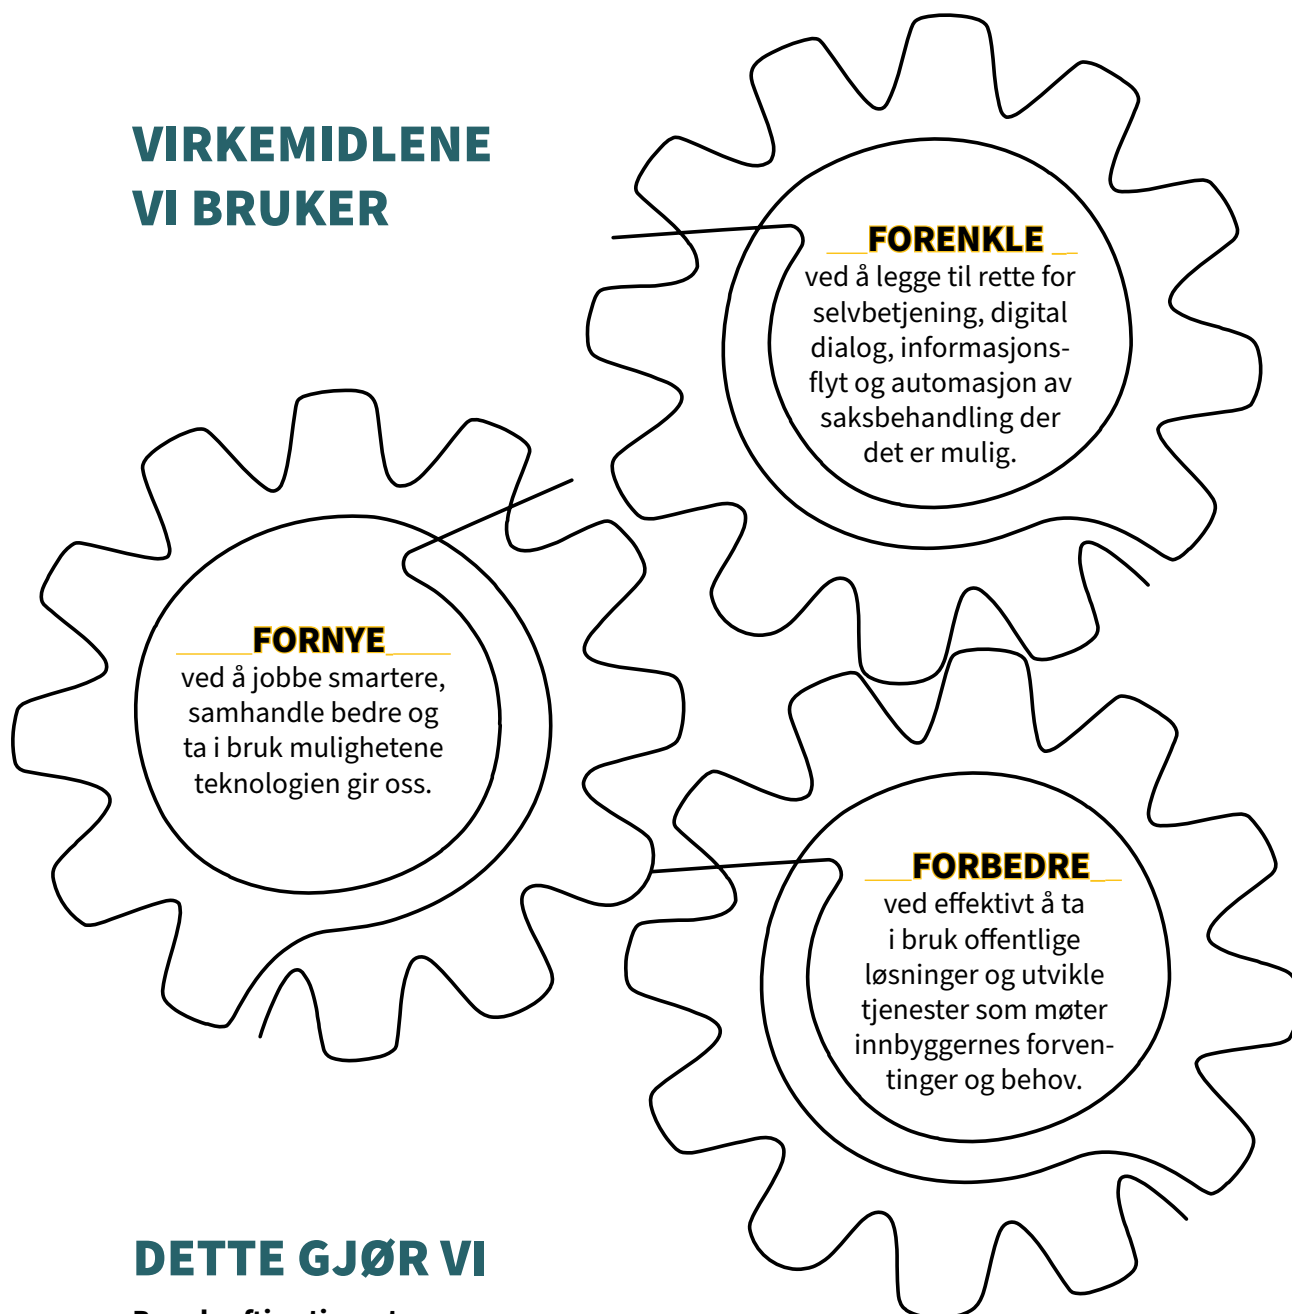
VIRKEMIDLENE VI BRUKER

FORENKLE
ved å legge til rette for selvbetjening, digital dialog, informasjonsflyt og automasjon av saksbehandling der det er mulig.

FORNYE
ved å jobbe smartere, samhandle bedre og ta i bruk mulighetene teknologien gir oss.

FORBEDRE
ved effektivt å ta i bruk offentlige løsninger og utvikle tjenester som møter innbyggernes forventinger og behov.

DETTE GJØR VI

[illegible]